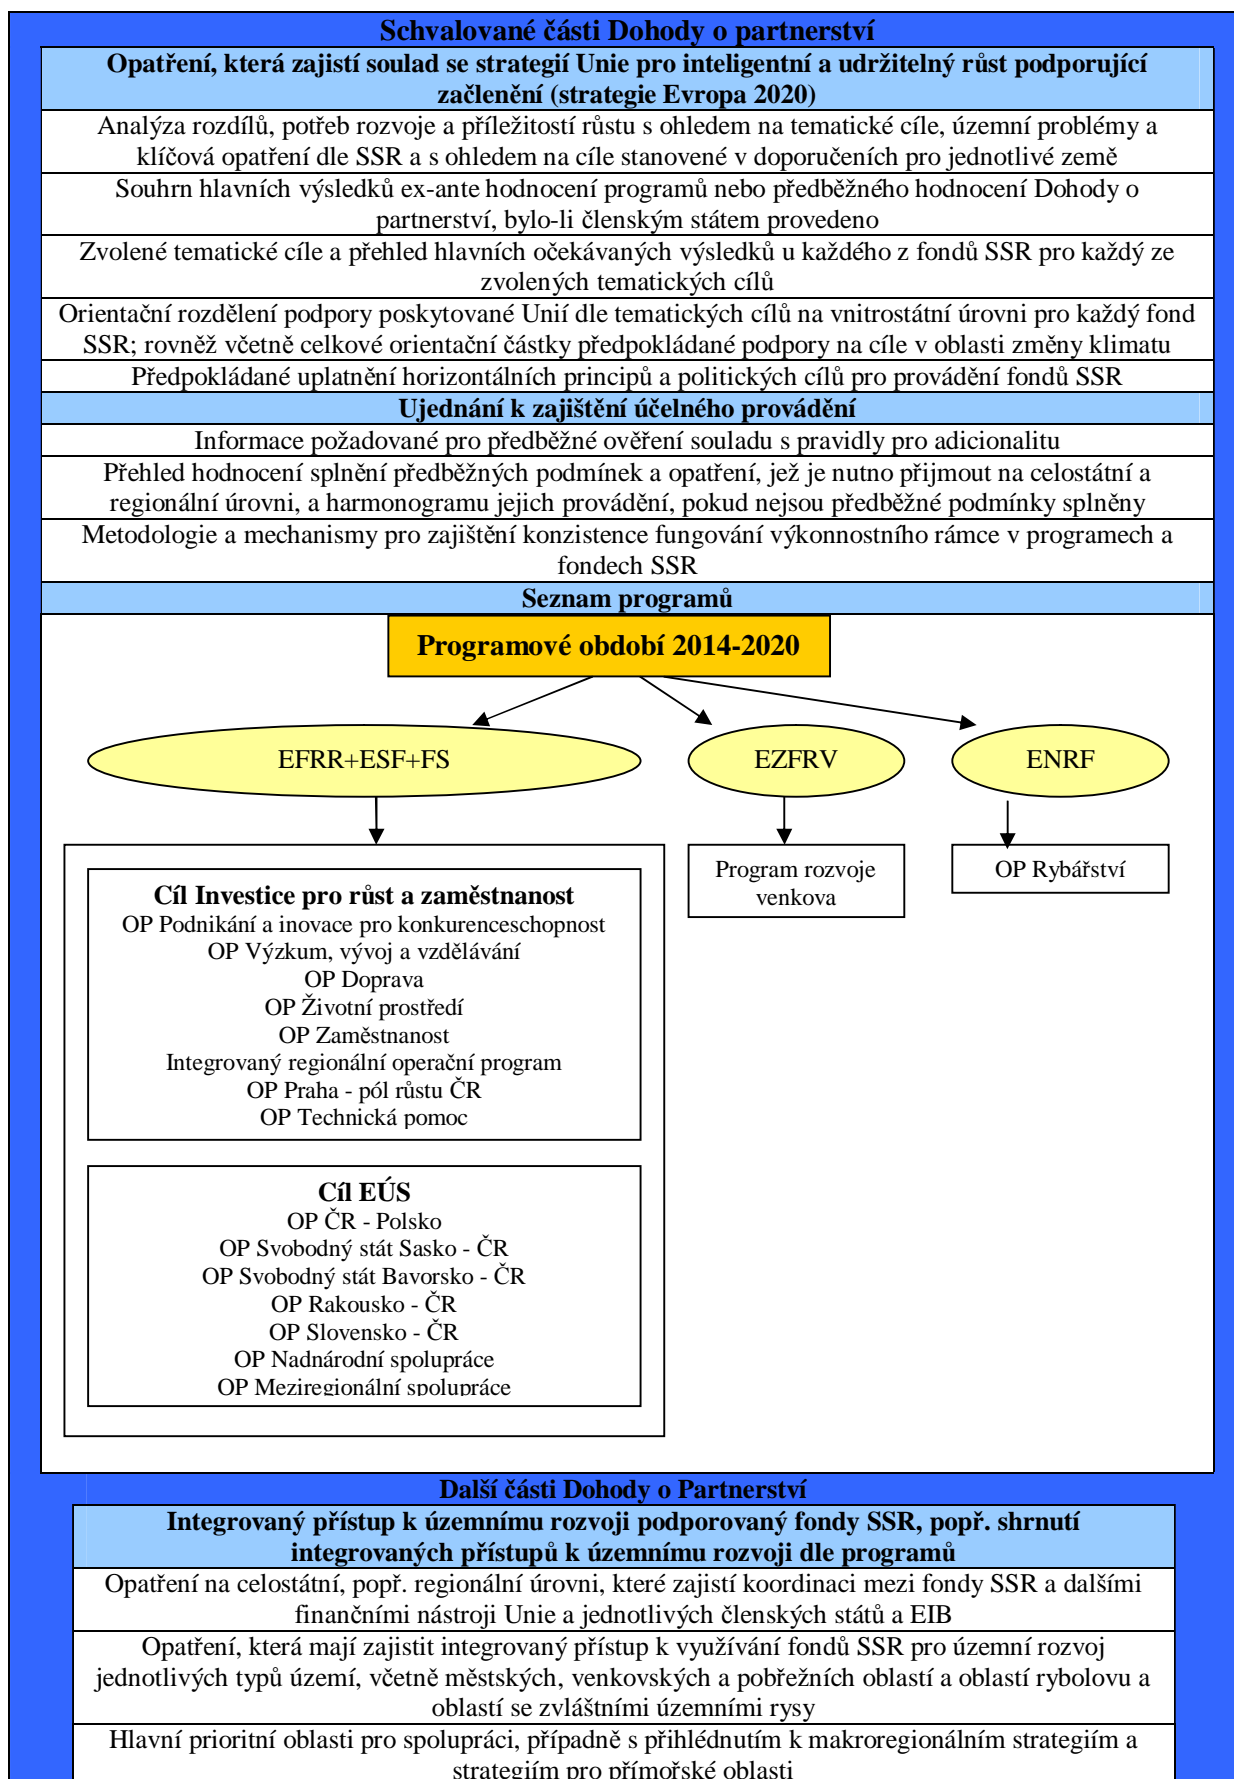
Schvalované části Dohody o partnerství

Opatření, která zajistí soulad se strategií Unie pro inteligentní a udržitelný růst podporující začlenění (strategie Evropa 2020)

Analýza rozdílů, potřeb rozvoje a příležitostí růstu s ohledem na tematické cíle, územní problémy a klíčová opatření dle SSR a s ohledem na cíle stanovené v doporučeních pro jednotlivé země

Souhrn hlavních výsledků ex-ante hodnocení programů nebo předběžného hodnocení Dohody o partnerství, bylo-li členským státem provedeno

Zvolené tematické cíle a přehled hlavních očekávaných výsledků u každého z fondů SSR pro každý ze zvolených tematických cílů

Orientační rozdělení podpory poskytované Unií dle tematických cílů na vnitrostátní úrovni pro každý fond SSR; rovněž včetně celkové orientační částky předpokládané podpory na cíle v oblasti změny klimatu

Předpokládané uplatnění horizontálních principů a politických cílů pro provádění fondů SSR

Ujednání k zajištění účelného provádění

Informace požadované pro předběžné ověření souladu s pravidly pro adicionalitu

Přehled hodnocení splnění předběžných podmínek a opatření, jež je nutno přijmout na celostátní a regionální úrovni, a harmonogramu jejich provádění, pokud nejsou předběžné podmínky splněny

Metodologie a mechanismy pro zajištění konzistence fungování výkonnostního rámce v programech a fondech SSR

Seznam programů

Programové období 2014-2020

EFRR+ESF+FS

EZFRV

ENRF

Cíl Investice pro růst a zaměstnanost
OP Podnikání a inovace pro konkurenceschopnost
OP Výzkum, vývoj a vzdělávání
OP Doprava
OP Životní prostředí
OP Zaměstnanost
Integrovaný regionální operační program
OP Praha - pól růstu ČR
OP Technická pomoc

Program rozvoje venkova

OP Rybářství

Cíl EÚS
OP ČR - Polsko
OP Svobodný stát Sasko - ČR
OP Svobodný stát Bavorsko - ČR
OP Rakousko - ČR
OP Slovensko - ČR
OP Nadnárodní spolupráce
OP Meziregionální spolupráce

Další části Dohody o Partnerství

Integrovaný přístup k územnímu rozvoji podporovaný fondy SSR, popř. shrnutí integrovaných přístupů k územnímu rozvoji dle programů

Opatření na celostátní, popř. regionální úrovni, které zajistí koordinaci mezi fondy SSR a dalšími finančními nástroji Unie a jednotlivých členských států a EIB

Opatření, která mají zajistit integrovaný přístup k využívání fondů SSR pro územní rozvoj jednotlivých typů území, včetně městských, venkovských a pobřežních oblastí a oblastí rybolovu a oblastí se zvláštními územními rysy

Hlavní prioritní oblasti pro spolupráci, případně s přihlédnutím k makroregionálním strategiím a strategiím pro přímořské oblasti